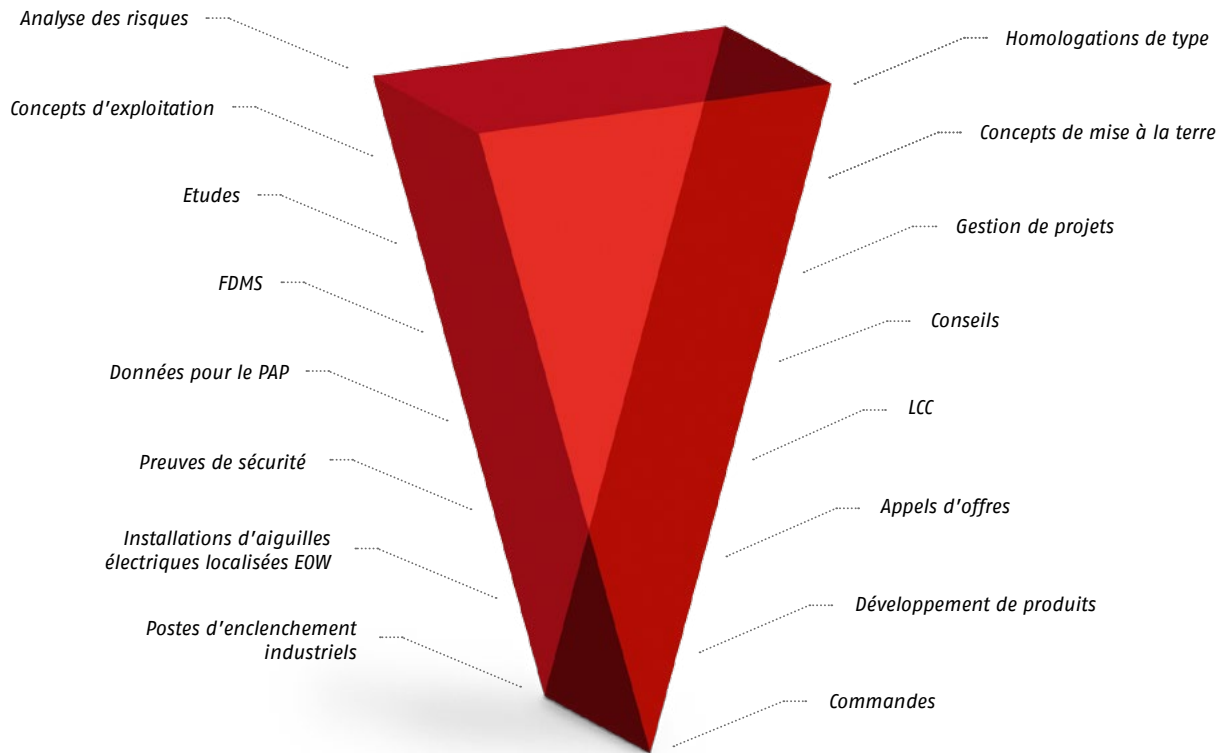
Analyse des risques

Concepts d'exploitation

Etudes

FDMS

Données pour le PAP

Preuves de sécurité

Installations d'aiguilles électriques localisées EOW

Postes d'enclenchement industriels

Homologations de type

Concepts de mise à la terre

Gestion de projets

Conseils

LCC

Appels d'offres

Développement de produits

Commandes